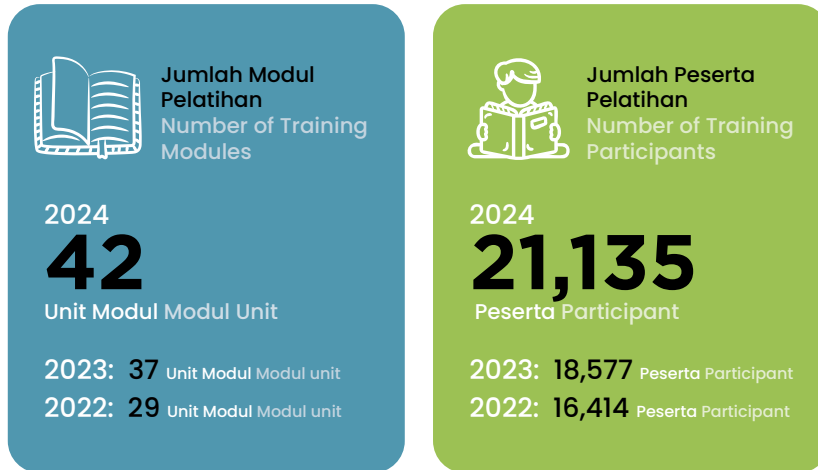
Jumlah Modul Pelatihan
Number of Training Modules

2024
42
Unit Modul Modul Unit

2023: 37 Unit Modul Modul unit
2022: 29 Unit Modul Modul unit

Jumlah Peserta Pelatihan
Number of Training Participants

2024
21,135
Peserta Participant

2023: 18,577 Peserta Participant
2022: 16,414 Peserta Participant